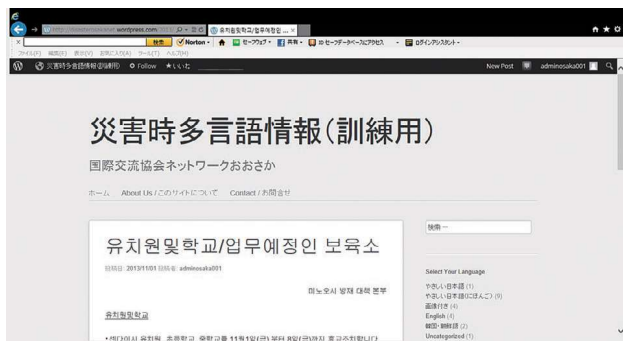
wordpress.com
유치원및학교/업무예정인 ... ×
× 検索 Norton - セーフウェブ 共有 セーフデータベースにアクセス ログインアシスタント
ファイル(F) 編集(E) 表示(V) お気に入り(A) ツール(T) ヘルプ(H)
災害時多言語情報(訓練用) Follow いいね
New Post adminosaka001

災害時多言語情報(訓練用)

国際交流協会ネットワークおおさか

ホーム About Us / このサイトについて Contact / お問合せ

유치원및학교/업무예정인 보육소

投稿日: 2013/11/01 投稿者: adminosaka001

미노오시 방재 대책 본부

유치원및학교

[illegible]

検索 ...

Select Your Language
やさしい日本語 (1)
やさしい日本語(にほんご) (9)
議題付き (4)
English (4)
韓国・朝鮮語 (2)
Uncategorized (1)